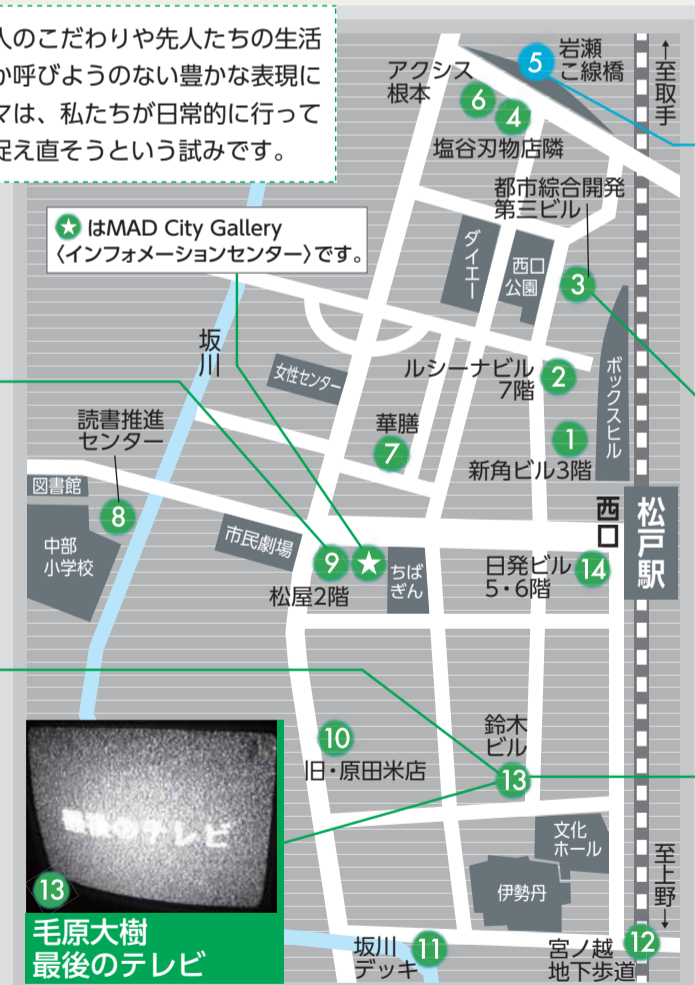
人のこだわりや先人たちの生活
か呼びようのない豊かな表現に
マは、私たちが日常的に行って
捉え直そうという試みです。

★ はMAD City Gallery
〈インフォメーションセンター〉です。

岩瀬
こ線橋
5

↑至取手

アクシス
根本
6
4
塩谷刃物店隣

都市総合開発
第三ビル
3

ダイエー

西口
公園

坂川

女性センター

ルシーナビル
7階
2

ボックスビル

華膳
7

1
新角ビル3階

読書推進
センター

図書館

8

中部
小学校

市民劇場

9
★
松屋2階

ちば
ぎん

西口

松戸駅

日発ビル
5・6階
14

10
旧・原田米店

鈴木
ビル
13

文化
ホール

伊勢丹

至上野↓

最後のテレビ
13
毛原大樹
最後のテレビ

坂川
デッキ
11

宮ノ越
地下歩道
12